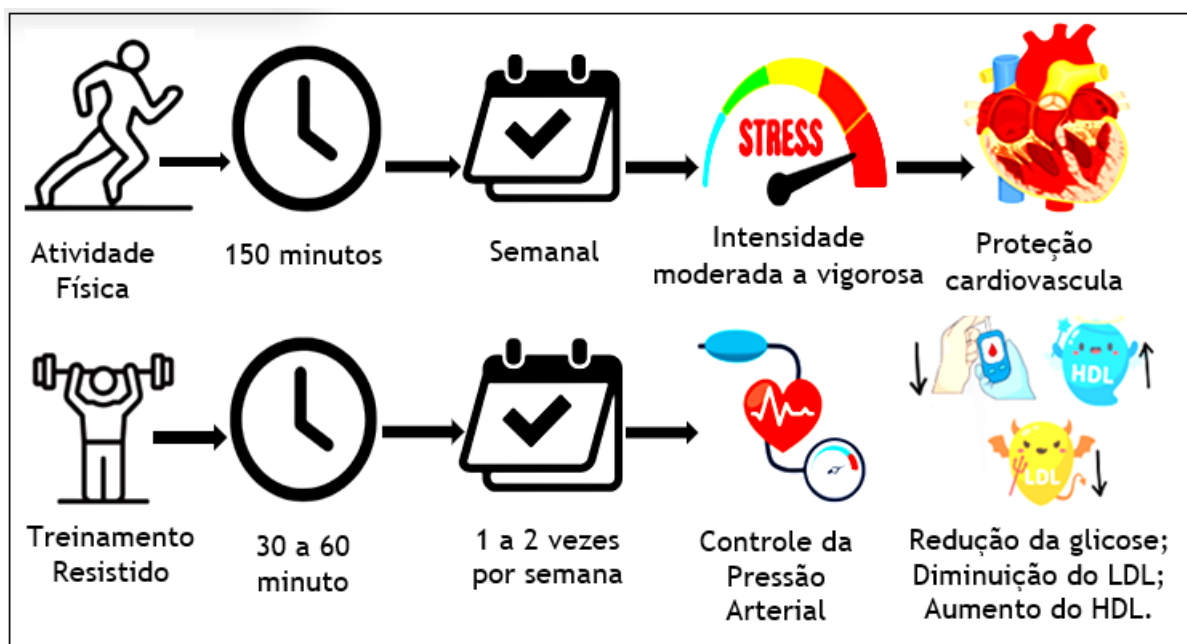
STRESS

Atividade Física

150 minutos

Semanal

Intensidade moderada a vigorosa

Proteção cardiovascula

HDL

LDL

Treinamento Resistido

30 a 60 minuto

1 a 2 vezes por semana

Controle da Pressão Arterial

Redução da glicose; Diminuição do LDL; Aumento do HDL.